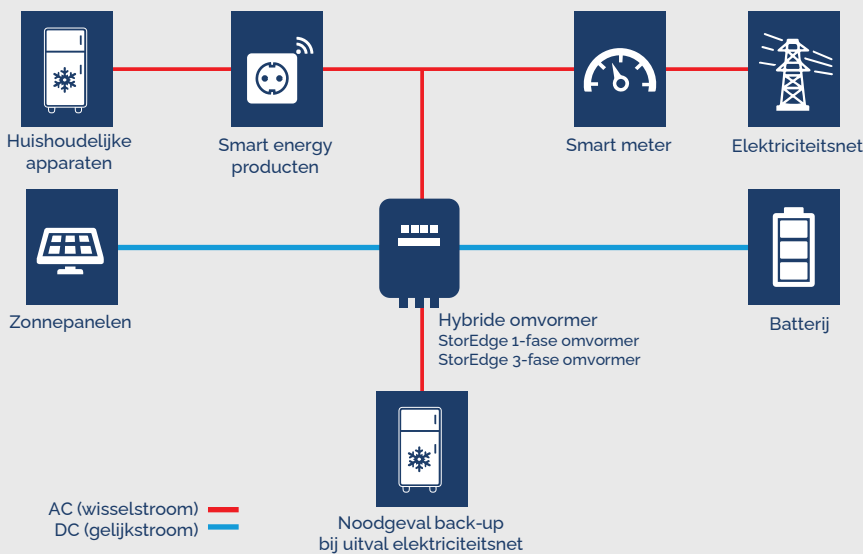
Huishoudelijke apparaten

Smart energy producten

Smart meter

Elektriciteitsnet

Zonnepanelen

Hybride omvormer
StorEdge 1-fase omvormer
StorEdge 3-fase omvormer

Batterij

AC (wisselstroom)
DC (gelijkstroom)

Noodgeval back-up
bij uitval elektriciteitsnet